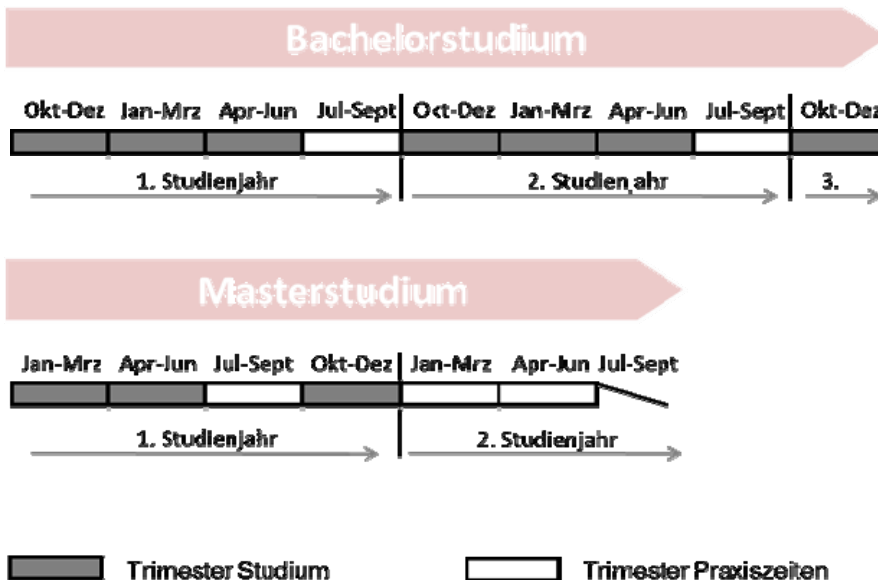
Bachelorstudium

Okt-Dez Jan-Mrz Apr-Jun Jul-Sept Okt-Dez Jan-Mrz Apr-Jun Jul-Sept Okt-Dez

1. Studienjahr

2. Studienjahr

3.

Masterstudium

Jan-Mrz Apr-Jun Jul-Sept Okt-Dez Jan-Mrz Apr-Jun Jul-Sept

1. Studienjahr

2. Studienjahr

Trimester Studium

Trimester Praxiszeiten